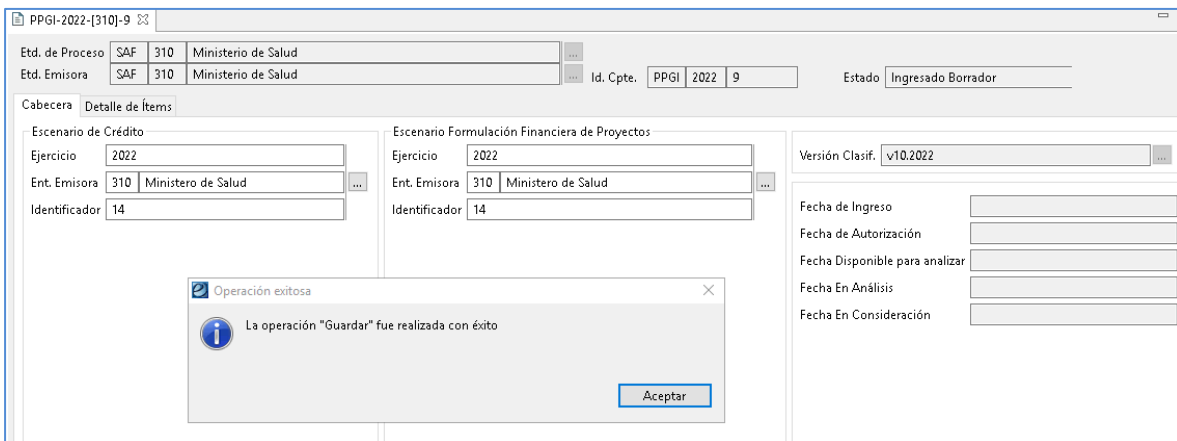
PPGI-2022-[310]-9 ☒

Etd. de Proceso | SAF | 310 | Ministerio de Salud | ...
Etd. Emisora | SAF | 310 | Ministerio de Salud | ... Id. Cpte. | PPGI | 2022 | 9 Estado | Ingresado Borrador

Cabecera | Detalle de Ítems

Escenario de Crédito
Ejercicio | 2022
Ent. Emisora | 310 | Ministerio de Salud | ...
Identificador | 14

Escenario Formulación Financiera de Proyectos
Ejercicio | 2022
Ent. Emisora | 310 | Ministerio de Salud | ...
Identificador | 14

Versión Clasif. | v10.2022 | ...

Fecha de Ingreso
Fecha de Autorización
Fecha Disponible para analizar
Fecha En Análisis
Fecha En Consideración

Operación exitosa ×
La operación "Guardar" fue realizada con éxito
Aceptar